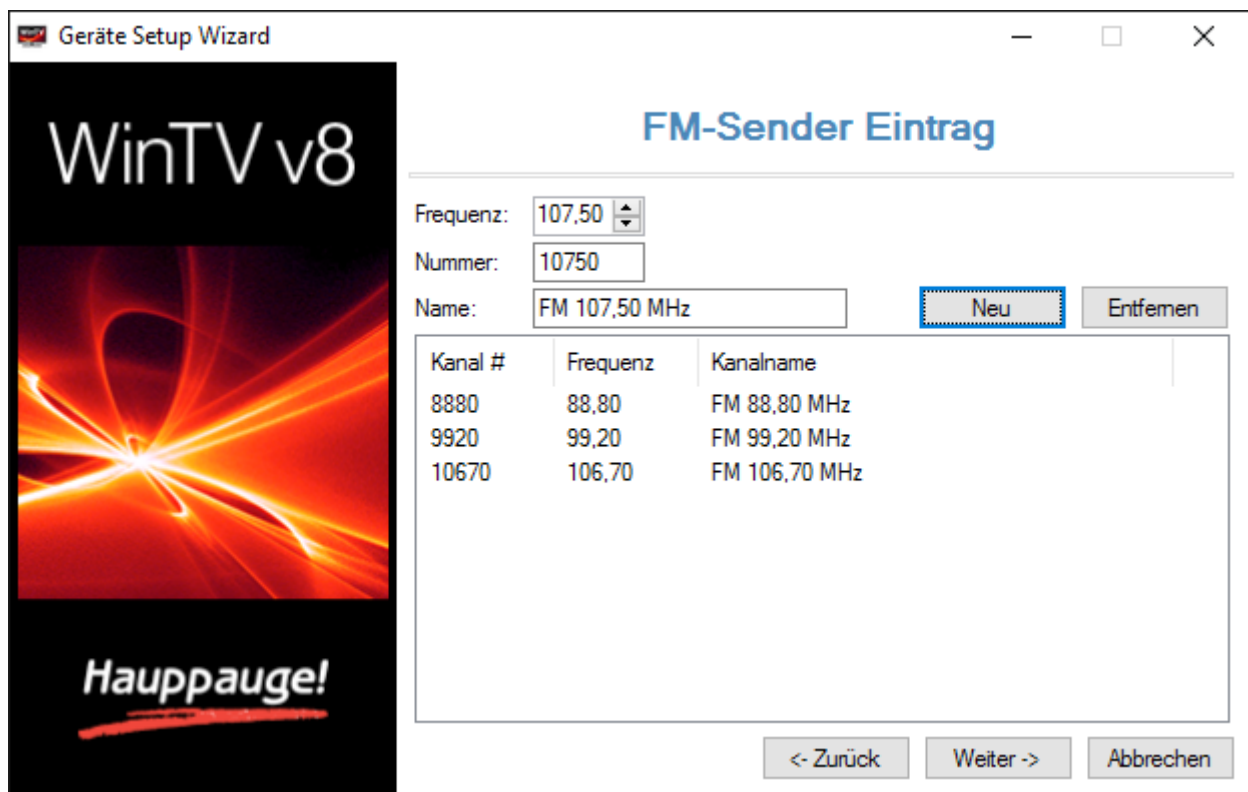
Geräte Setup Wizard

WinTV v8

Hauppauge!

FM-Sender Eintrag

Frequenz: 107,50

Nummer: 10750

Name: FM 107,50 MHz

Neu

Entfernen

| Kanal # | Frequenz | Kanalname |
|---|---|---|
| 8880 | 88,80 | FM 88,80 MHz |
| 9920 | 99,20 | FM 99,20 MHz |
| 10670 | 106,70 | FM 106,70 MHz |

<- Zurück

Weiter ->

Abbrechen